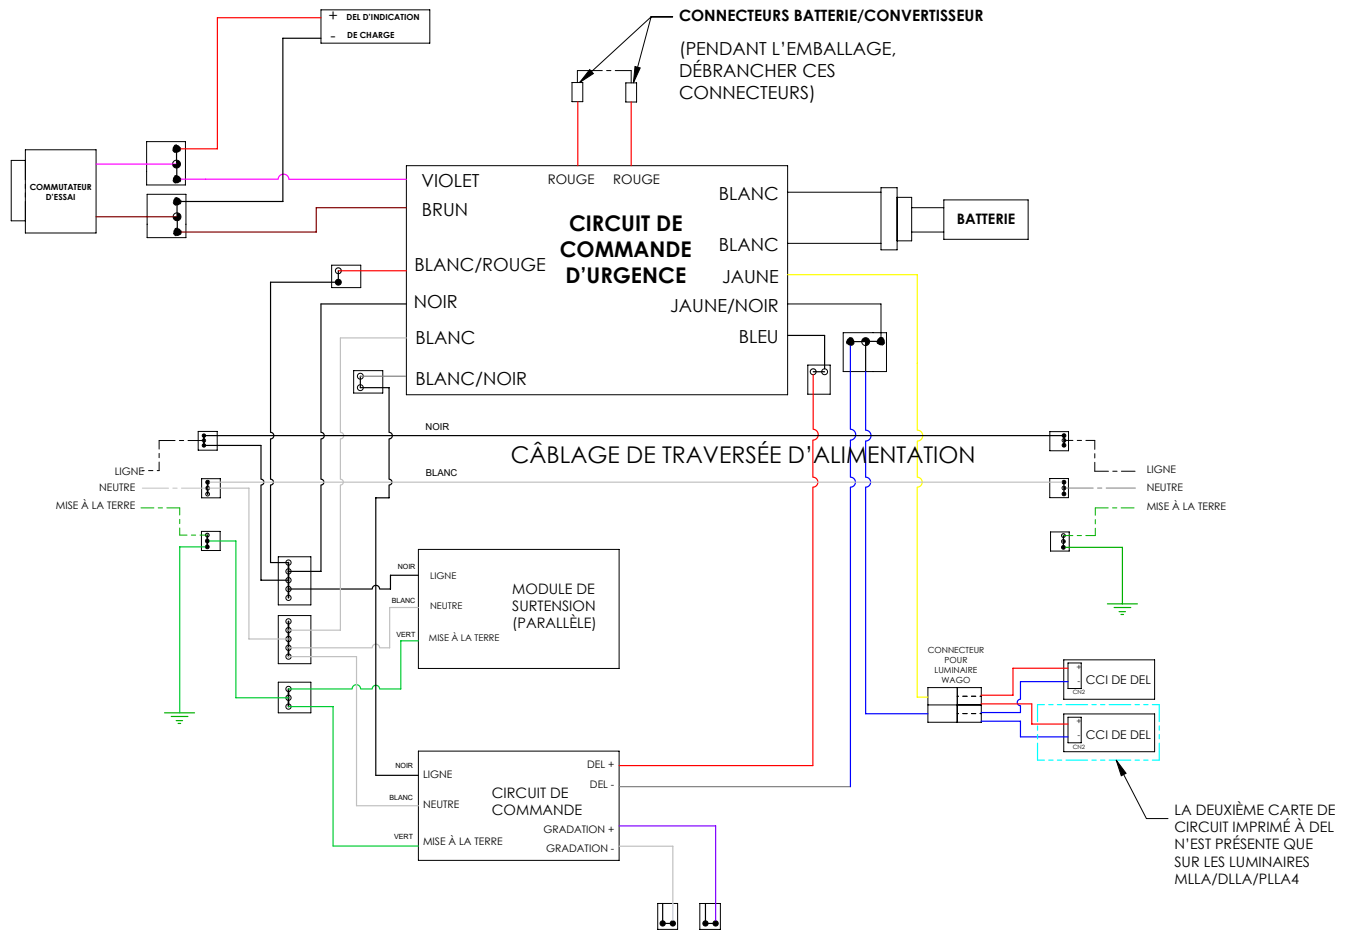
+ DEL D'INDICATION
- DE CHARGE

CONNECTEURS BATTERIE/CONVERTISSEUR

(PENDANT L'EMBALLAGE, DÉBRANCHER CES CONNECTEURS)

COMMUTATEUR D'ESSAI

VIOLET
BRUN
ROUGE
ROUGE
BLANC
BLANC
JAUNE
JAUNE/NOIR
BLEU
CIRCUIT DE COMMANDE D'URGENCE
BLANC/ROUGE
NOIR
BLANC
BLANC/NOIR

BATTERIE

NOIR
BLANC
CÂBLAGE DE TRAVERSÉE D'ALIMENTATION

LIGNE
NEUTRE
MISE À LA TERRE

LIGNE
NEUTRE
MISE À LA TERRE

NOIR
BLANC
VERT
LIGNE
NEUTRE
MISE À LA TERRE
MODULE DE SURTENSION (PARALLÈLE)

CONNECTEUR POUR LUMINAIRE WAGO

CCI DE DEL
CCI DE DEL

NOIR
BLANC
VERT
LIGNE
NEUTRE
MISE À LA TERRE
CIRCUIT DE COMMANDE
DEL +
DEL -
GRADATION +
GRADATION -

LA DEUXIÈME CARTE DE CIRCUIT IMPRIMÉ À DEL N'EST PRÉSENTE QUE SUR LES LUMINAIRES MLLA/DLLA/PLLA4